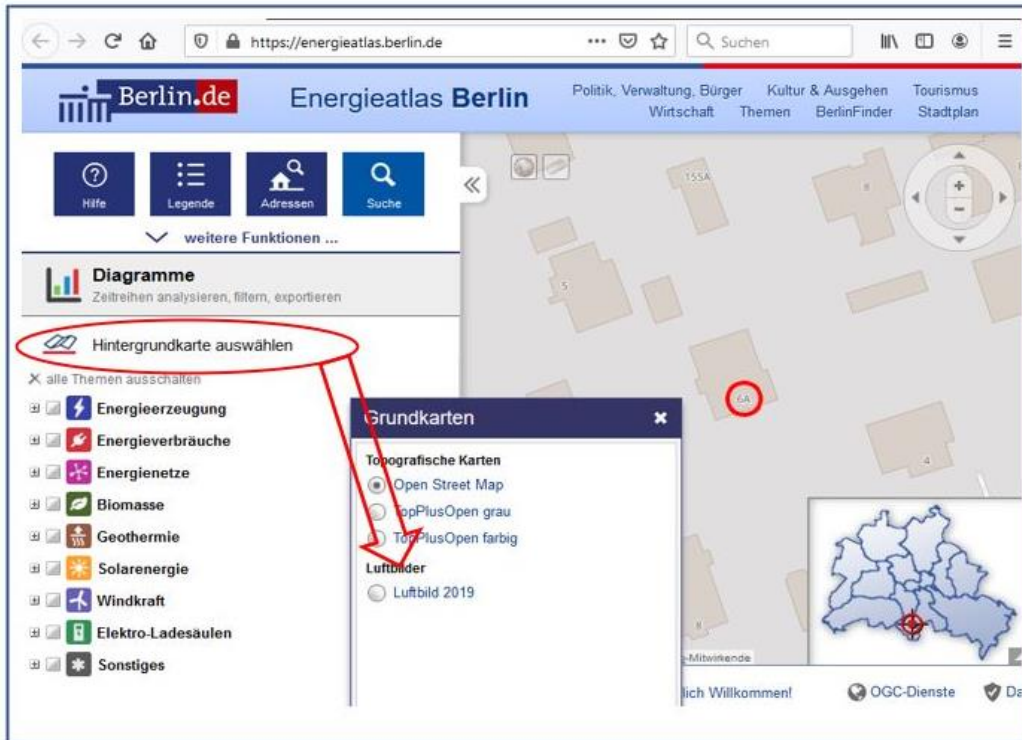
https://energieatlas.berlin.de

Suchen

Berlin.de

Energieatlas Berlin

Politik, Verwaltung, Bürger Kultur & Ausgehen Tourismus Wirtschaft Themen BerlinFinder Stadtplan

Hilfe Legende Adressen Suche

weitere Funktionen ...

Diagramme
Zeitreihen analysieren, filtern, exportieren

Hintergrundkarte auswählen

alle Themen ausschalten

Energieerzeugung
Energieverbräuche
Energienetze
Biomasse
Geothermie
Solarenergie
Windkraft
Elektro-Ladesäulen
Sonstiges

155A

5

6A

4

Grundkarten

Topografische Karten
Open Street Map
TopPlusOpen grau
TopPlusOpen farbig
Luftbilder
Luftbild 2019

-Mitwirkende

lich Willkommen!

OGC-Dienste

Da